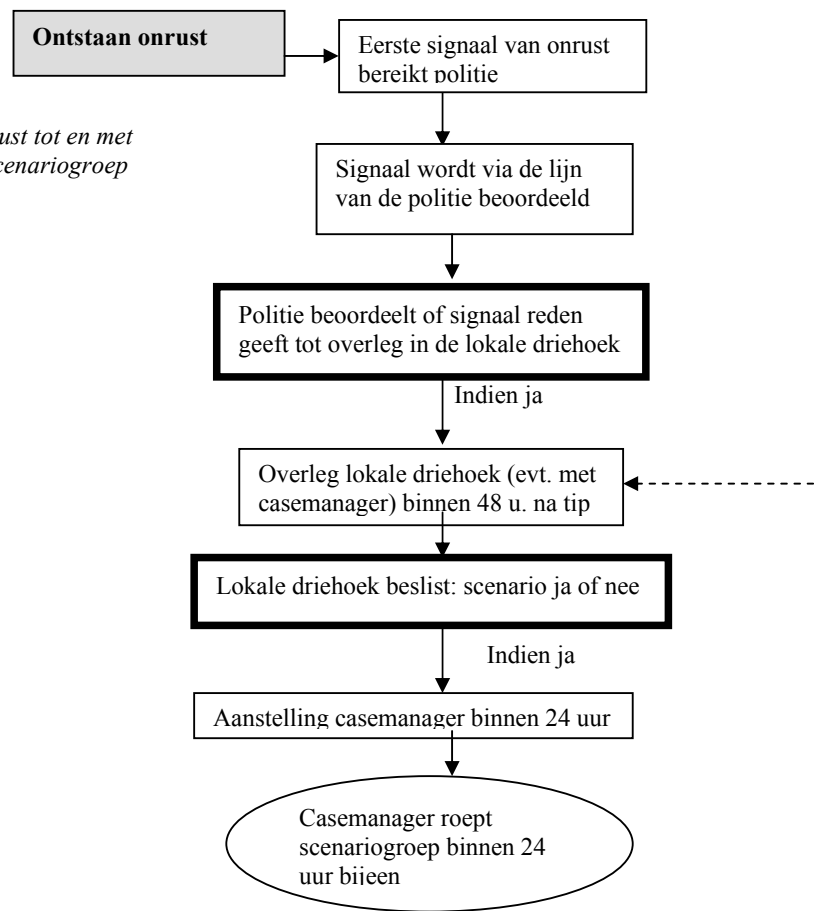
Ontstaan onrust

ust tot en met
cenariogroep

Eerste signaal van onrust bereikt politie

Signaal wordt via de lijn van de politie beoordeeld

Politie beoordeelt of signaal reden geeft tot overleg in de lokale driehoek

Indien ja

Overleg lokale driehoek (evt. met casemanager) binnen 48 u. na tip

Lokale driehoek beslist: scenario ja of nee

Indien ja

Aanstelling casemanager binnen 24 uur

Casemanager roept scenariogroep binnen 24 uur bijeen